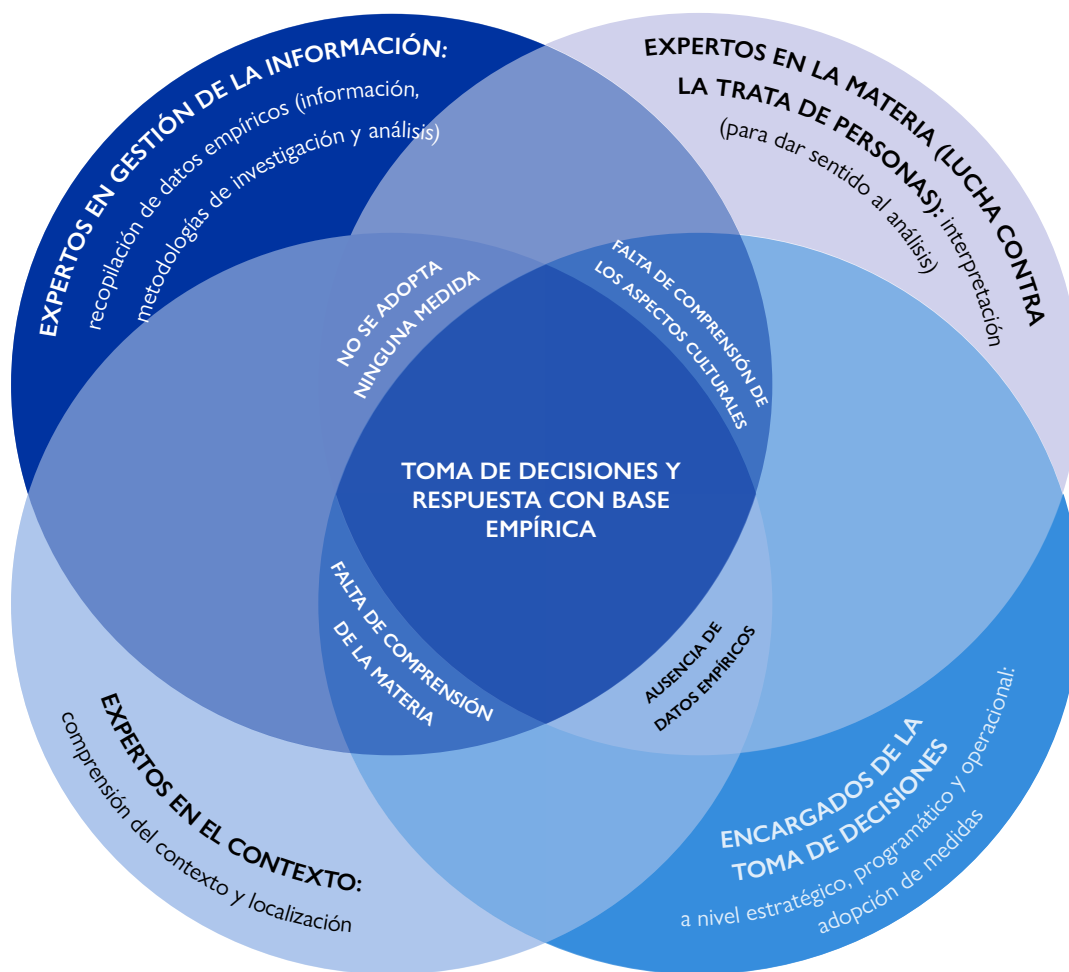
EXPERTOS EN GESTIÓN DE LA INFORMACIÓN: recopilación de datos empíricos (información, metodologías de investigación y análisis)

EXPERTOS EN LA MATERIA (LUCHA CONTRA LA TRATA DE PERSONAS): interpretación (para dar sentido al análisis)

NO SE ADOPTA NINGUNA MEDIDA

FALTA DE COMPRENSIÓN DE LOS ASPECTOS CULTURALES

TOMA DE DECISIONES Y RESPUESTA CON BASE EMPÍRICA

FALTA DE COMPRENSIÓN DE LA MATERIA

AUSENCIA DE DATOS EMPÍRICOS

EXPERTOS EN EL CONTEXTO: comprensión del contexto y localización

ENCARGADOS DE LA TOMA DE DECISIONES a nivel estratégico, programático y operacional: adopción de medidas